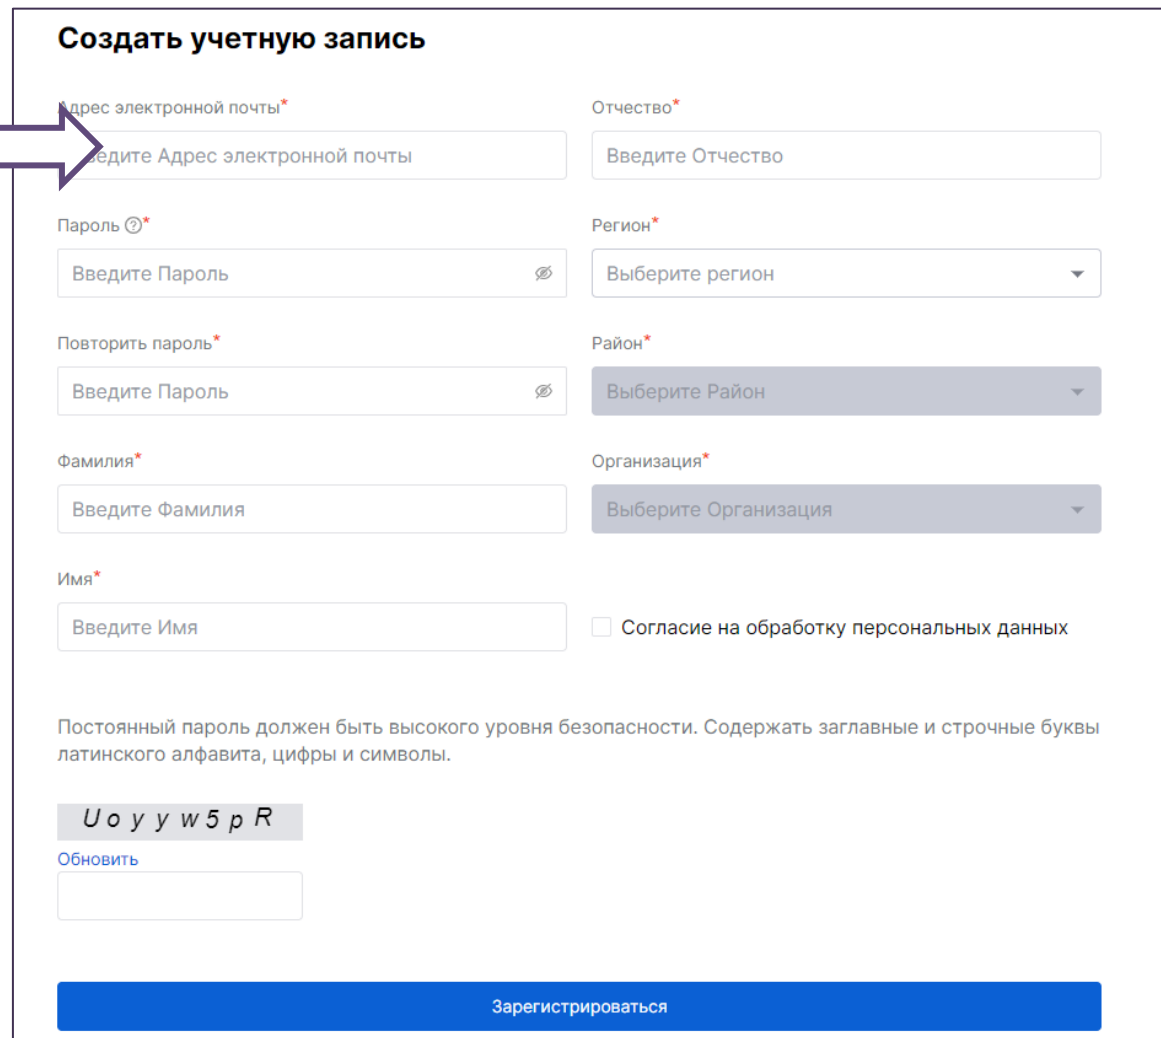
Создать учетную запись

Адрес электронной почты*

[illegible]едите Адрес электронной почты

Пароль ?*

Введите Пароль

Повторить пароль*

Введите Пароль

Фамилия*

Введите Фамилия

Имя*

Введите Имя

Отчество*

Введите Отчество

Регион*

Выберите регион

Район*

Выберите Район

Организация*

Выберите Организация

Согласие на обработку персональных данных

Постоянный пароль должен быть высокого уровня безопасности. Содержать заглавные и строчные буквы латинского алфавита, цифры и символы.

U o y y w 5 p R

Обновить

Зарегистрироваться